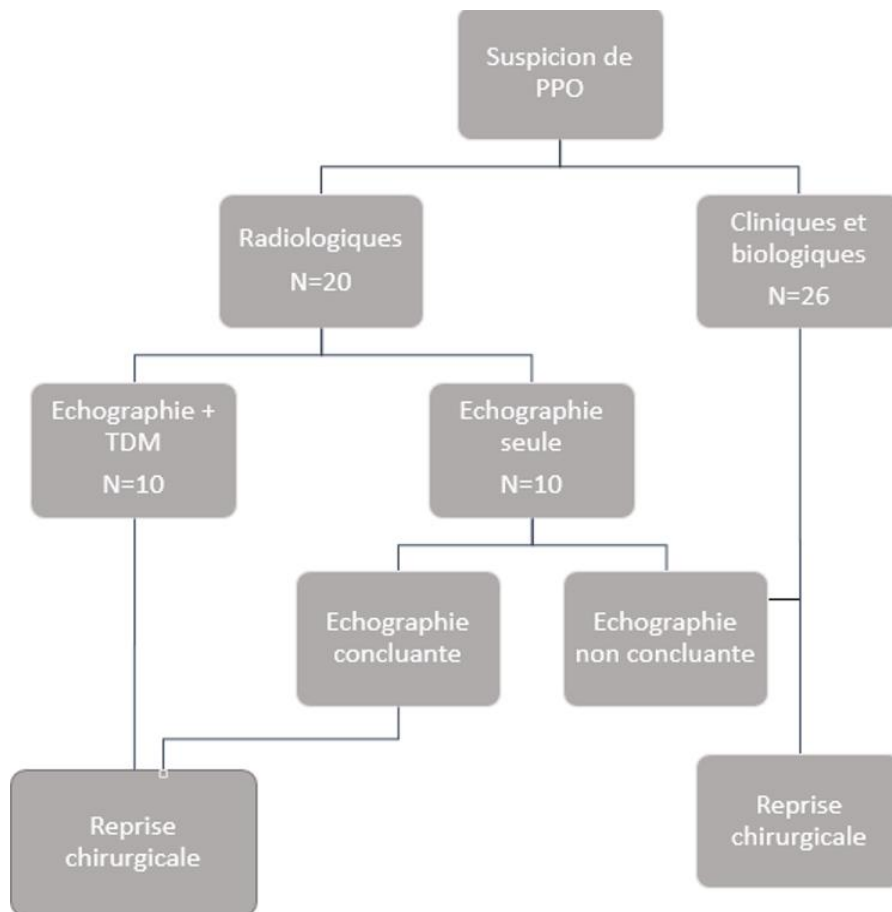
Suspicion de PPO

Radiologiques
N=20

Cliniques et biologiques
N=26

Echographie + TDM
N=10

Echographie seule
N=10

Echographie concluante

Echographie non concluante

Reprise chirurgicale

Reprise chirurgicale